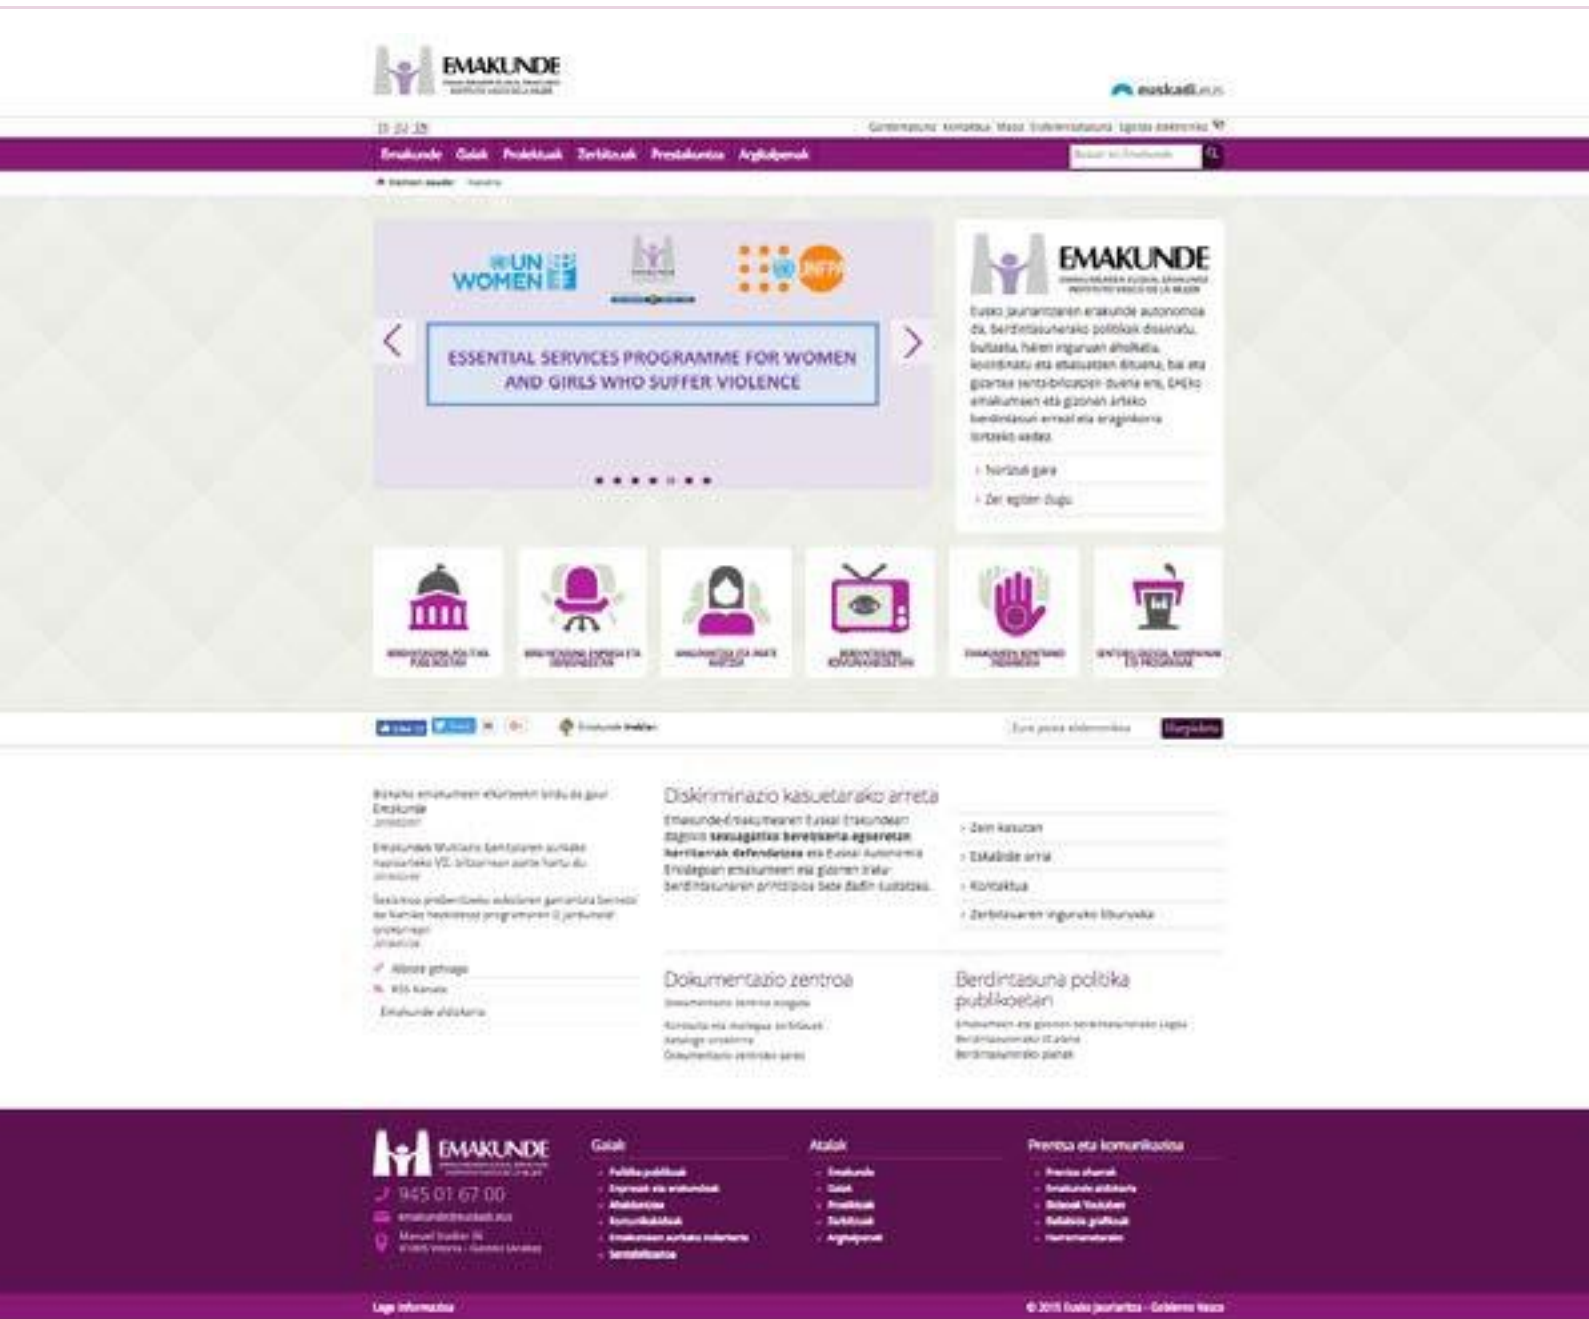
EMAKUNDE

euskadi.eus

Emakunde Gaiak Proiektuak Zerbitzuak Prestakuntza Argitalpenak

UN WOMEN

UNFPA

ESSENTIAL SERVICES PROGRAMME FOR WOMEN AND GIRLS WHO SUFFER VIOLENCE

EMAKUNDE

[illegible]

Nortzuk gara

Zer egiten dugu

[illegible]

Diskriminazio kasuetarako arreta

Zein kasutan

Eskabide orria

Kontaktua

Zerbitzuaren inguruko liburuxka

Dokumentazio zentroa

Berdintasuna politika publikoetan

EMAKUNDE

945 01 67 00

Gaiak

Atalak

Prentsa eta komunikazioa

Lege informazioa

© 2015 Eusko Jaurlaritza - Gobierno Vasco